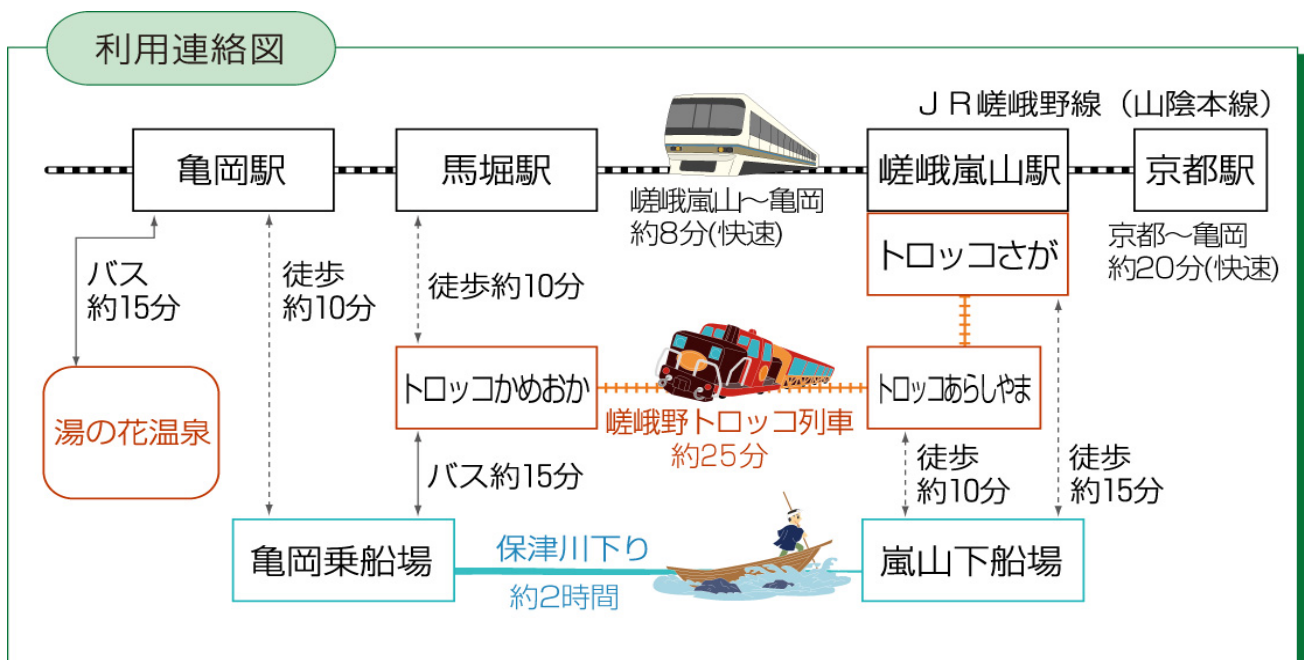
利用連絡図

ＪＲ嵯峨野線（山陰本線）

亀岡駅

馬堀駅

嵯峨嵐山駅

京都駅

嵯峨嵐山～亀岡
約8分(快速)

京都～亀岡
約20分(快速)

トロッコさが

バス
約15分

徒歩
約10分

徒歩約10分

湯の花温泉

トロッコかめおか

トロッコあらしやま

嵯峨野トロッコ列車
約25分

バス約15分

徒歩
約10分

徒歩
約15分

亀岡乗船場

保津川下り
約2時間

嵐山下船場